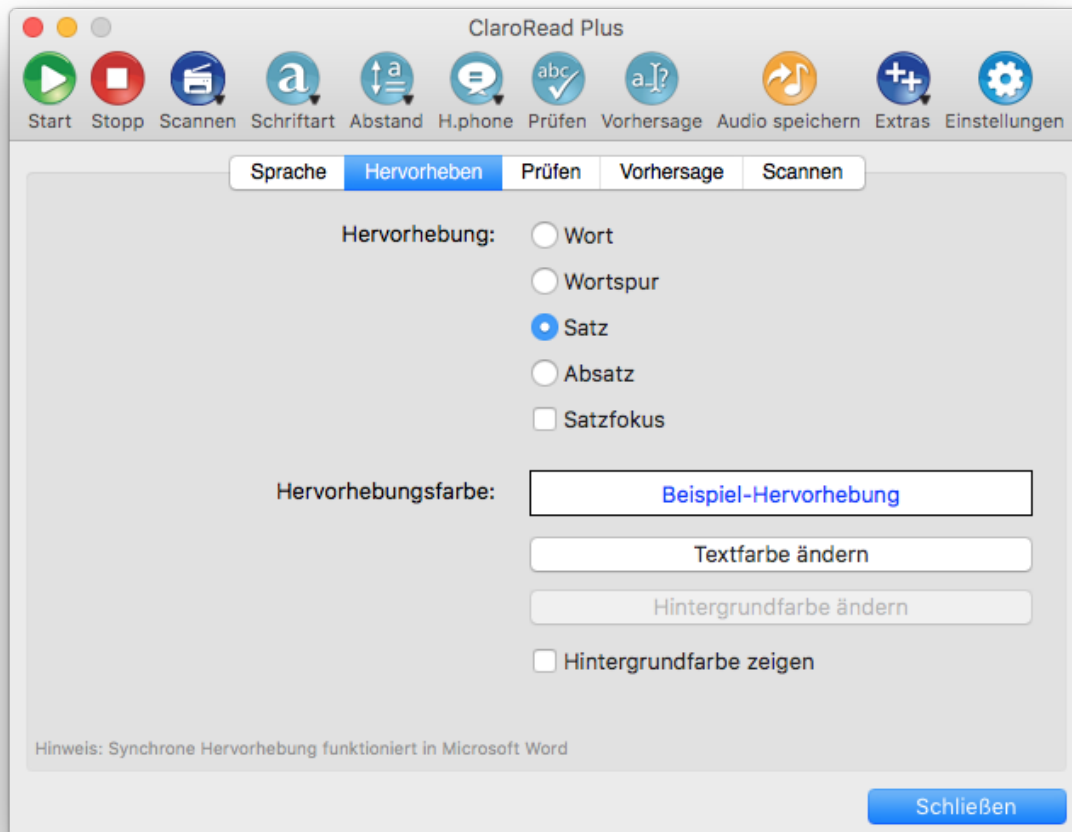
ClaroRead Plus

Start Stopp Scannen Schriftart Abstand H.phone Prüfen Vorhersage Audio speichern Extras Einstellungen

Sprache Hervorheben Prüfen Vorhersage Scannen

Hervorhebung: Wort

Wortspur

Satz

Absatz

Satzfokus

Hervorhebungsfarbe: Beispiel-Hervorhebung

Textfarbe ändern

Hintergrundfarbe ändern

Hintergrundfarbe zeigen

Hinweis: Synchrone Hervorhebung funktioniert in Microsoft Word

Schließen